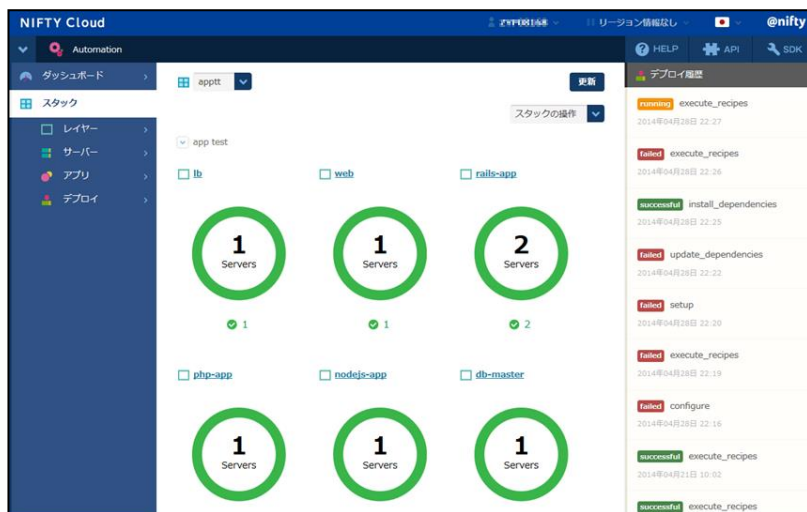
NIFTY Cloud

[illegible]

リージョン情報なし

@nifty

Automation

HELP

API

SDK

ダッシュボード

スタック

レイヤー

サーバー

アプリ

デプロイ

apptt

更新

スタックの操作

app test

lb

1
Servers

1

web

1
Servers

1

rails-app

2
Servers

2

php-app

1
Servers

nodejs-app

1
Servers

db-master

1
Servers

デプロイ履歴

running execute_recipes
2014年04月28日 22:27

failed execute_recipes
2014年04月28日 22:26

successful install_dependencies
2014年04月28日 22:25

failed update_dependencies
2014年04月28日 22:22

failed setup
2014年04月28日 22:20

failed execute_recipes
2014年04月28日 22:19

failed configure
2014年04月28日 22:16

successful execute_recipes
2014年04月21日 10:02

successful execute_recipes